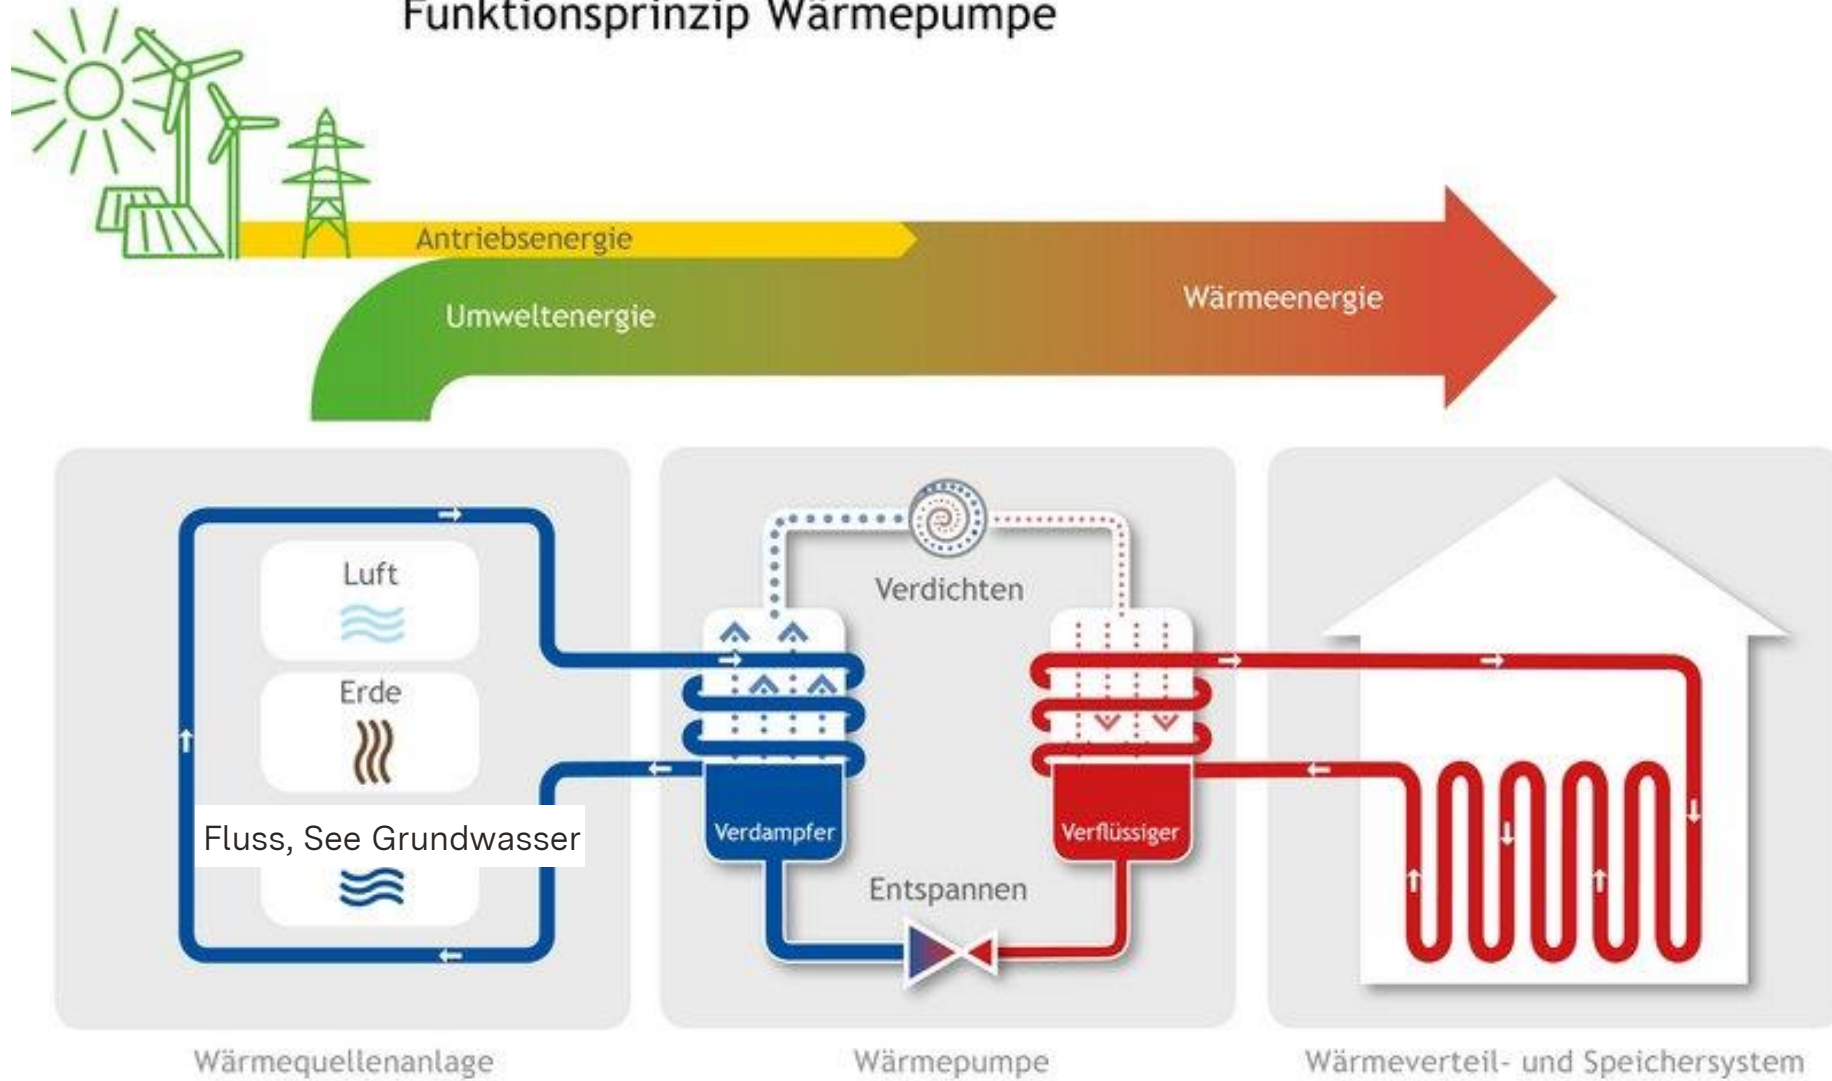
Funktionsprinzip Wärmepumpe

Antriebsenergie

Umweltenergie

Wärmeenergie

Luft

Erde

Fluss, See Grundwasser

Verdichten

Verdampfer

Verflüssiger

Entspannen

Wärmequellenanlage

Wärmepumpe

Wärmeverteil- und Speichersystem